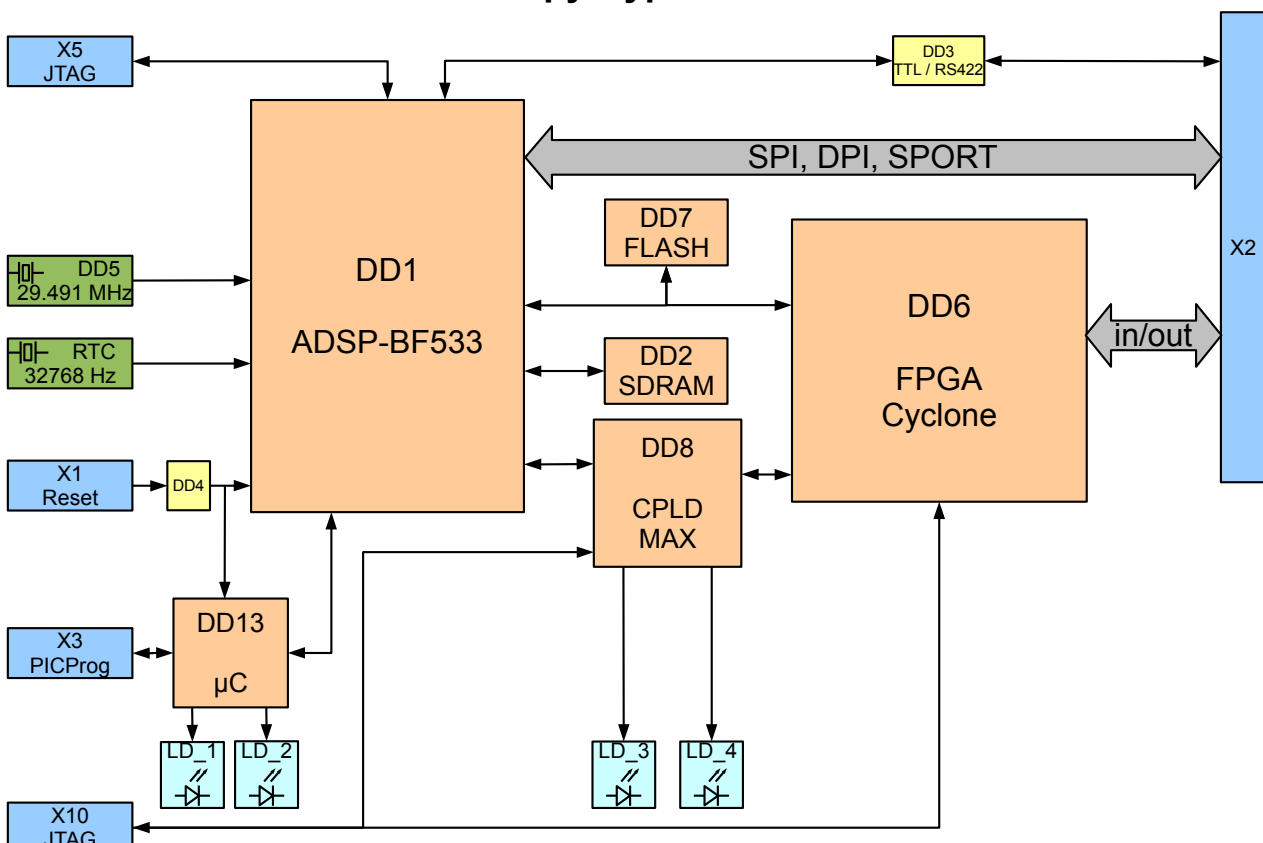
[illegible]

X5
JTAG

DD3
TTL / RS422

SPI, DPI, SPORT

X2

DD1

ADSP-BF533

DD7
FLASH

DD6

FPGA
Cyclone

DD5
29.491 MHz

RTC
32768 Hz

DD2
SDRAM

in/out

DD8

CPLD
MAX

X1
Reset

DD4

X3
PICProg

DD13

μC

LD_1

LD_2

LD_3

LD_4

X10
JTAG